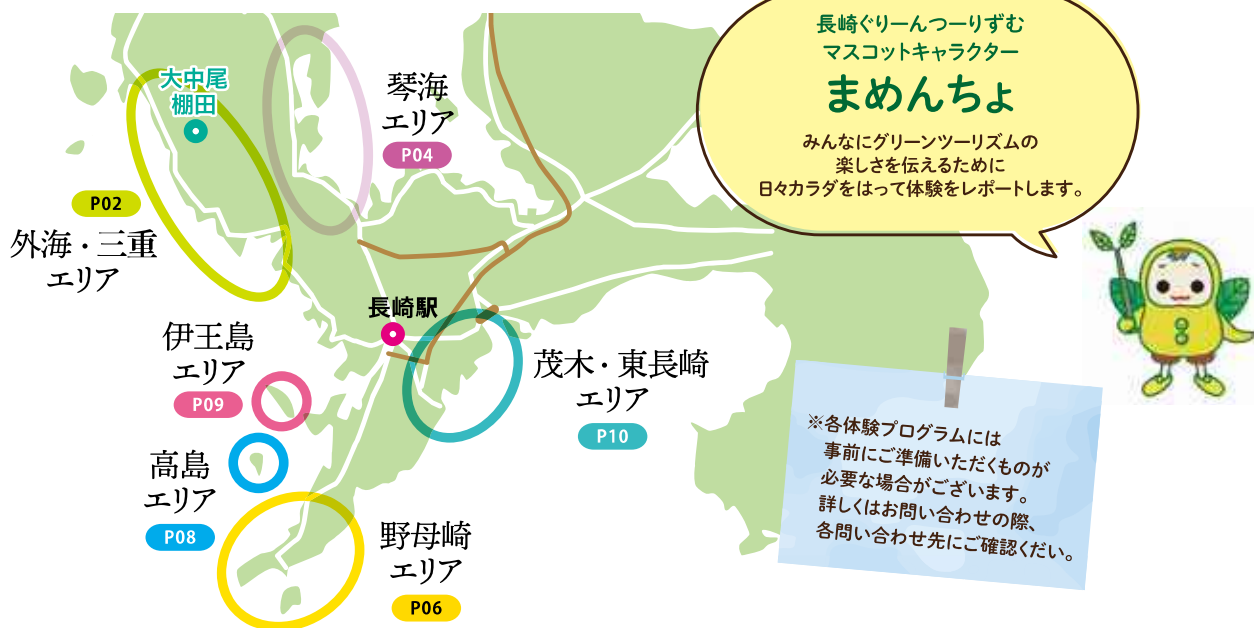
大中尾棚田

P02

外海・三重エリア

琴海エリア

P04

長崎ぐりーんつーりずむ
マスコットキャラクター
まめんちょ
みんなにグリーンツーリズムの楽しさを伝えるために日々カラダをはって体験をレポートします。

長崎駅

伊王島エリア

P09

高島エリア

P08

茂木・東長崎エリア

P10

野母崎エリア

P06

※各体験プログラムには事前にご準備いただくものが必要な場合がございます。詳しくはお問い合わせの際、各問い合わせ先にご確認ください。